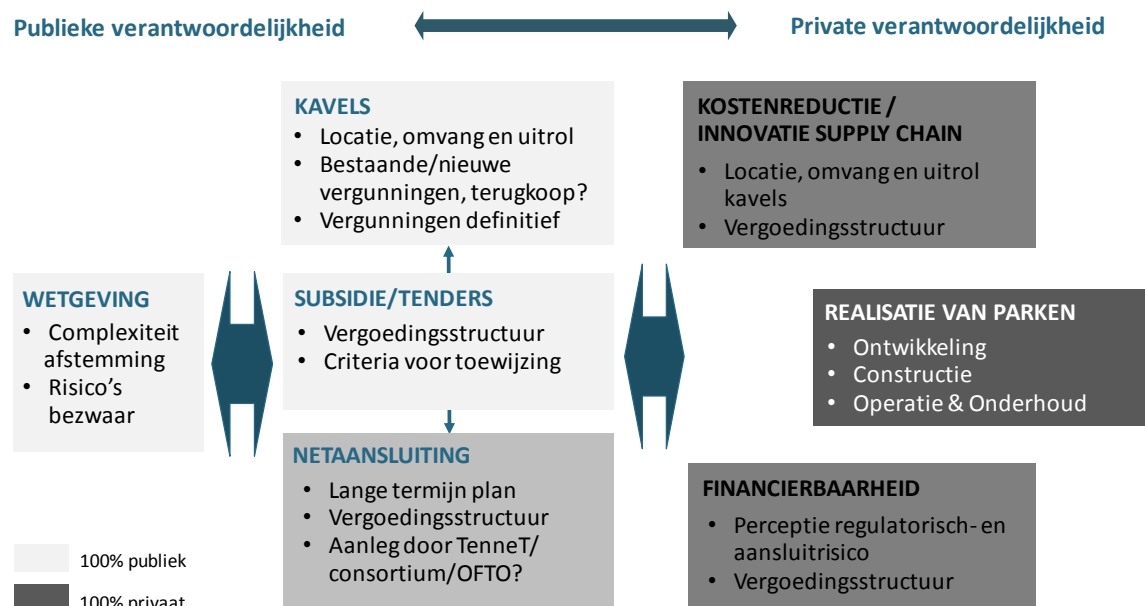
Publieke verantwoordelijkheid

Private verantwoordelijkheid

KAVELS
• Locatie, omvang en uitrol
• Bestaande/nieuwe vergunningen, terugkoop?
• Vergunningen definitief

KOSTENREDUCTIE / INNOVATIE SUPPLY CHAIN
• Locatie, omvang en uitrol kavels
• Vergoedingsstructuur

WETGEVING
• Complexiteit afstemming
• Risico's bezwaar

SUBSIDIE/TENDERS
• Vergoedingsstructuur
• Criteria voor toewijzing

REALISATIE VAN PARKEN
• Ontwikkeling
• Constructie
• Operatie & Onderhoud

NETAANSLUITING
• Lange termijn plan
• Vergoedingsstructuur
• Aanleg door TenneT/ consortium/OFTO?

FINANCIERBAARHEID
• Perceptie regulatorisch- en aansluitrisico
• Vergoedingsstructuur

100% publiek

100% privaat